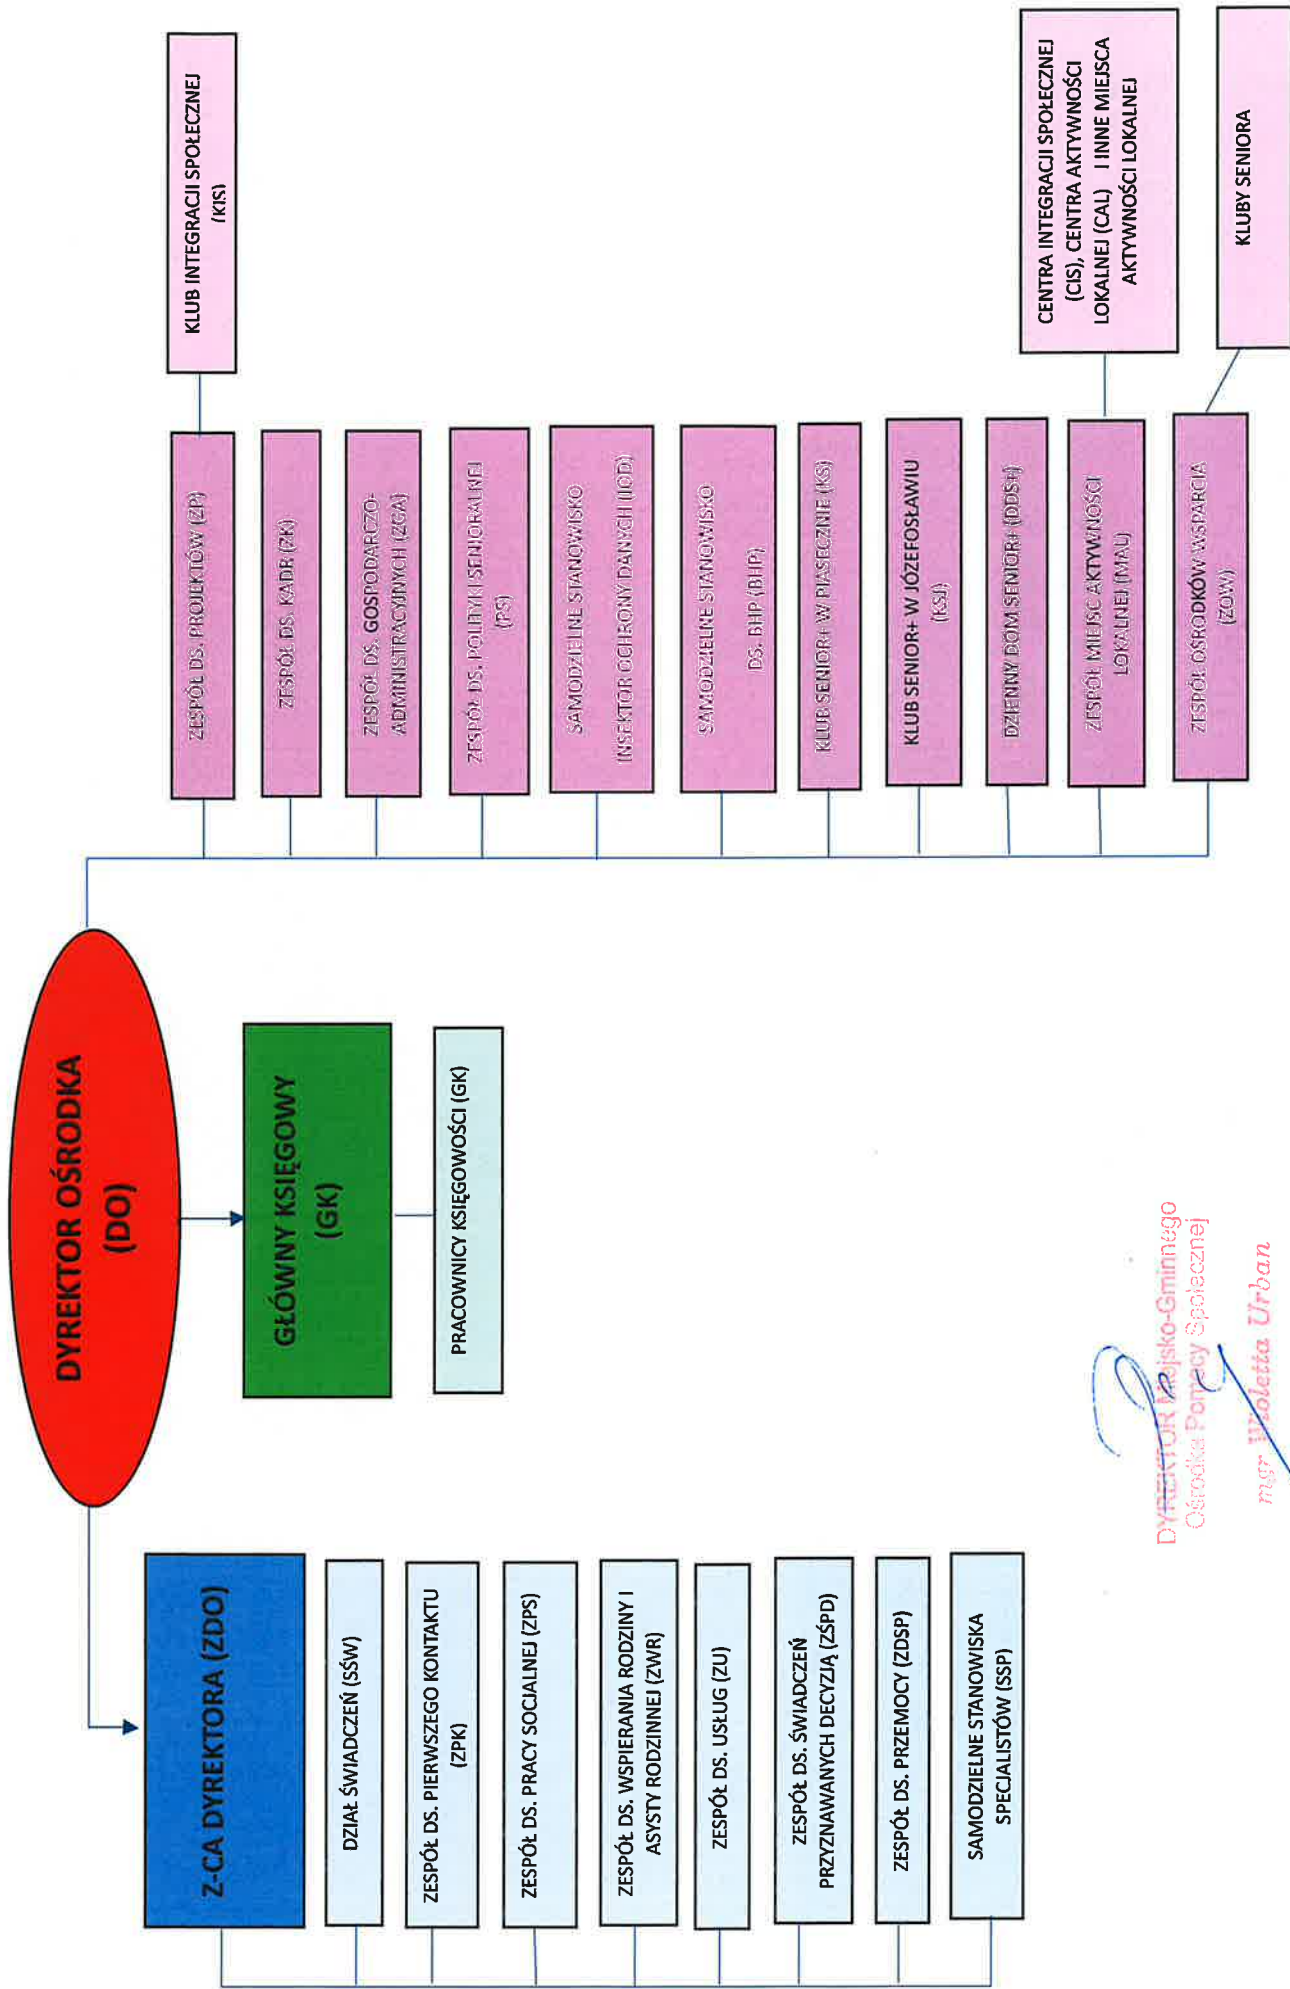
DYREKTOR OŚRODKA (DO)

Z-CA DYREKTORA (ZDO)

DZIAŁ ŚWIADCZEŃ (SŚW)

ZESPÓŁ DS. PIERWSZEGO KONTAKTU (ZPK)

ZESPÓŁ DS. PRACY SOCJALNEJ (ZPS)

ZESPÓŁ DS. WSPIERANIA RODZINY I ASYSTY RODZINNEJ (ZWR)

ZESPÓŁ DS. USŁUG (ZU)

ZESPÓŁ DS. ŚWIADCZEŃ PRZYZNAWANYCH DECYZJĄ (ZŚPD)

ZESPÓŁ DS. PRZEMOCY (ZDSP)

SAMODZIELNE STANOWISKA SPECJALISTÓW (SSP)

GŁÓWNY KSIĘGOWY (GK)

PRACOWNICY KSIĘGOWOŚCI (GK)

ZESPÓŁ DS. PROJEKTÓW (ZP)

KLUB INTEGRACJI SPOŁECZNEJ (KIS)

ZESPÓŁ DS. KADR (ZK)

ZESPÓŁ DS. GOSPODARCZO-ADMINISTRACYJNYCH (ZGA)

ZESPÓŁ DS. POLITYKI SENIORALNEJ (PS)

SAMODZIELNE STANOWISKO INSPEKTOR OCHRONY DANYCH (IOD)

SAMODZIELNE STANOWISKO DS. BHP (BHP)

KLUB SENIOR+ W PIASECZNIE (KS)

KLUB SENIOR+ W JÓZEFOSŁAWIU (KSJ)

DZIENNY DOM SENIOR+ (DDS+)

ZESPÓŁ MIEJSC AKTYWNOŚCI LOKALNEJ (MAL)

CENTRA INTEGRACJI SPOŁECZNEJ (CIS), CENTRA AKTYWNOŚCI LOKALNEJ (CAL) I INNE MIEJSCA AKTYWNOŚCI LOKALNEJ

ZESPÓŁ OŚRODKÓW WSPARCIA (ZOW)

KLUBY SENIORA

DYREKTOR Miejsko-Gminnego Ośrodka Pomocy Społecznej
mgr Wioletta Urban